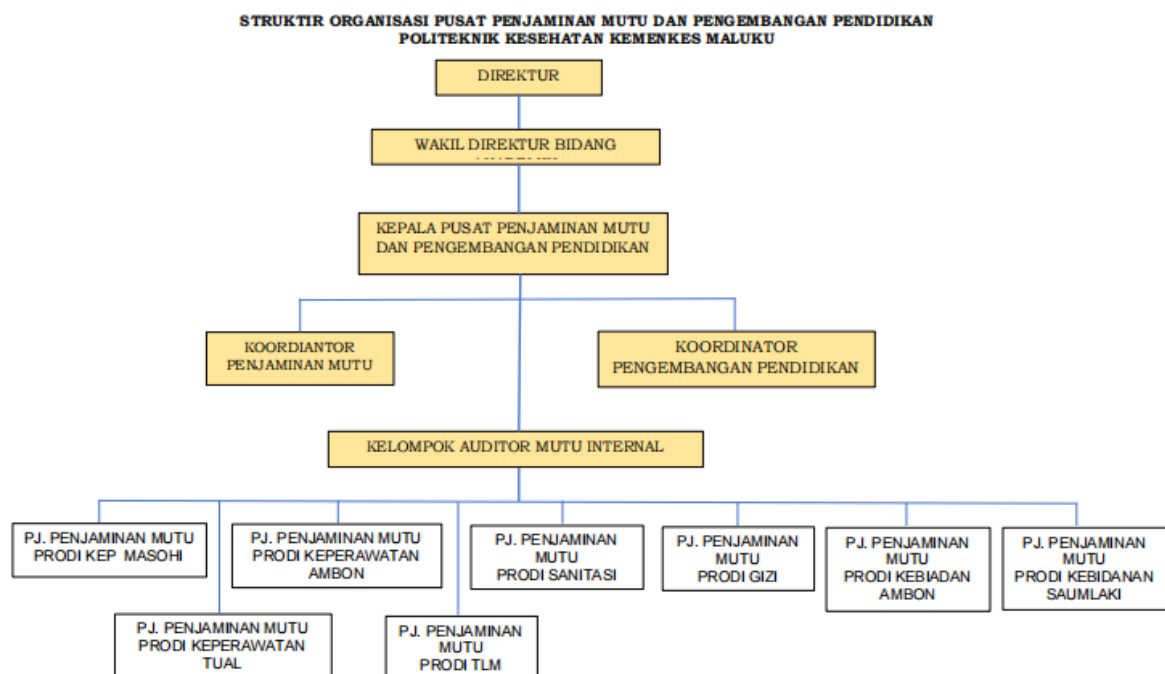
STRUKTIR ORGANISASI PUSAT PENJAMINAN MUTU DAN PENGEMBANGAN PENDIDIKAN
POLITEKNIK KESEHATAN KEMENKES MALUKU

DIREKTUR

WAKIL DIREKTUR BIDANG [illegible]

KEPALA PUSAT PENJAMINAN MUTU DAN PENGEMBANGAN PENDIDIKAN

KOORDIANTOR PENJAMINAN MUTU

KOORDINATOR PENGEMBANGAN PENDIDIKAN

KELOMPOK AUDITOR MUTU INTERNAL

PJ. PENJAMINAN MUTU PRODI KEP MASOHI

PJ. PENJAMINAN MUTU PRODI KEPERAWATAN AMBON

PJ. PENJAMINAN MUTU PRODI SANITASI

PJ. PENJAMINAN MUTU PRODI GIZI

PJ. PENJAMINAN MUTU PRODI KEBIADAN AMBON

PJ. PENJAMINAN MUTU PRODI KEBIDANAN SAUMLAKI

PJ. PENJAMINAN MUTU PRODI KEPERAWATAN TUAL

PJ. PENJAMINAN MUTU PRODI TLM